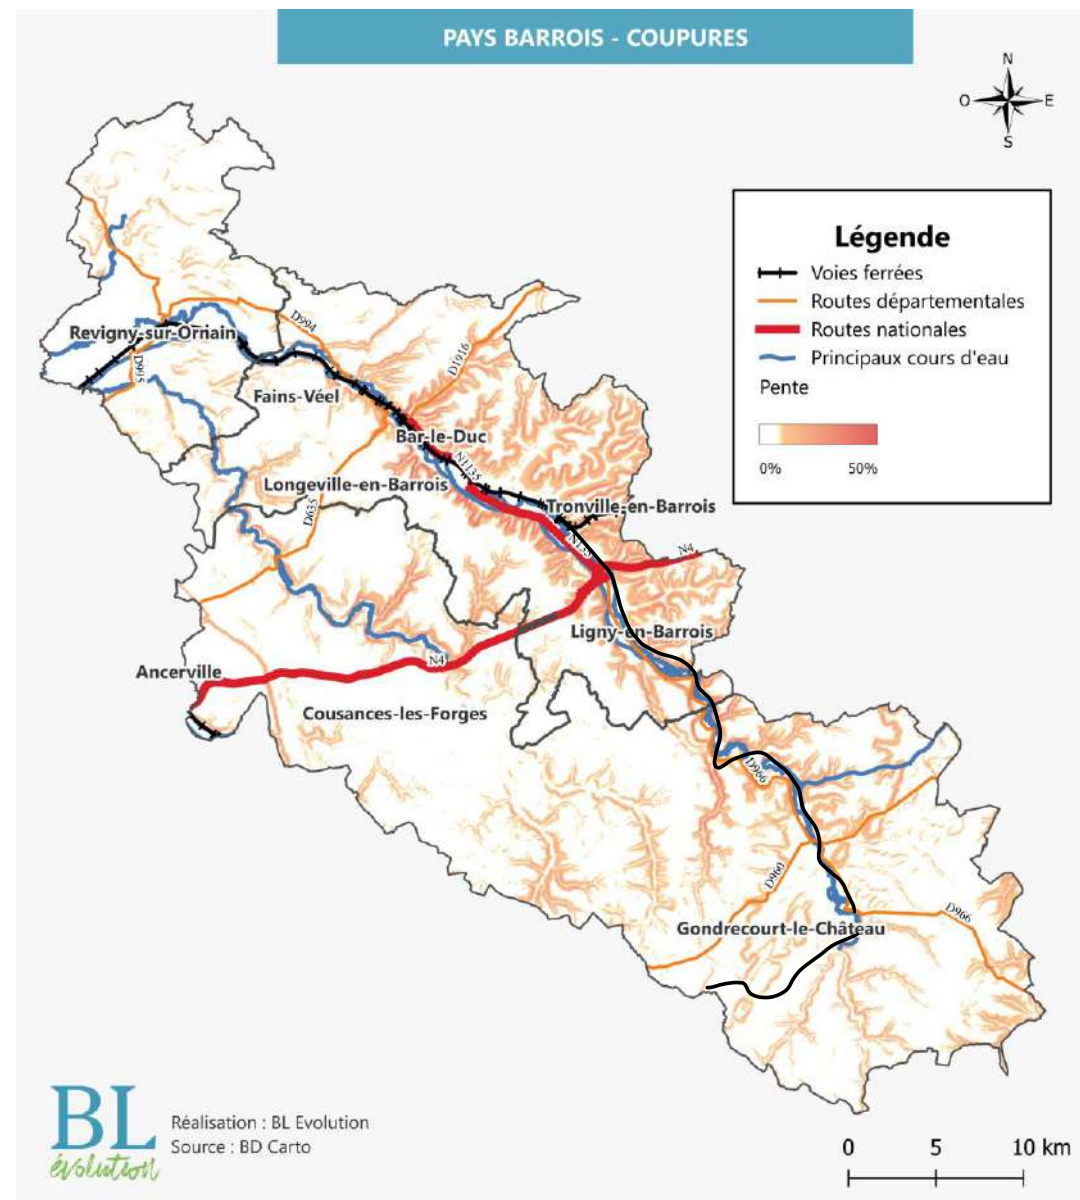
PAYS BARROIS - COUPURES

N
O E
S

Légende
Voies ferrées
Routes départementales
Routes nationales
Principaux cours d'eau
Pente
0%
50%

Revigny-sur-Ornain
D995
D994
D1916
Fains-Véel
Bar-le-Duc
N1135
Longeville-en-Barrois
D635
Tronville-en-Barrois
N135
N4
Ligny-en-Barrois
N4
Ancerville
Cousances-les-Forges
D966
D960
D966
Gondrecourt-le-Château

BL évolution
Réalisation : BL Evolution
Source : BD Carto

0 5 10 km